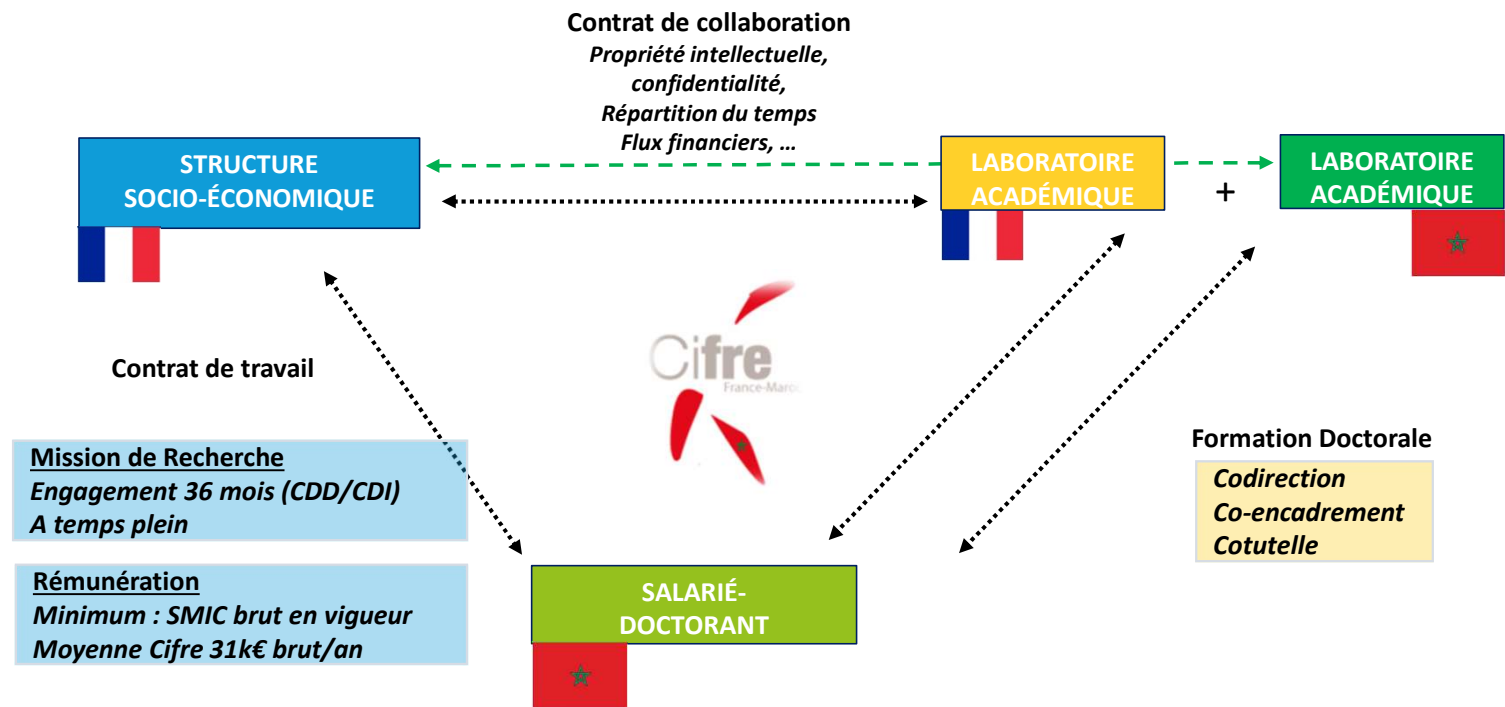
Contrat de collaboration
Propriété intellectuelle,
confidentialité,
Répartition du temps
Flux financiers, …

STRUCTURE
SOCIO-ÉCONOMIQUE

LABORATOIRE
ACADÉMIQUE

+

LABORATOIRE
ACADÉMIQUE

Cifre
France-Maroc

Contrat de travail

Mission de Recherche
Engagement 36 mois (CDD/CDI)
A temps plein

Rémunération
Minimum : SMIC brut en vigueur
Moyenne Cifre 31k€ brut/an

SALARIÉ-
DOCTORANT

Formation Doctorale
Codirection
Co-encadrement
Cotutelle